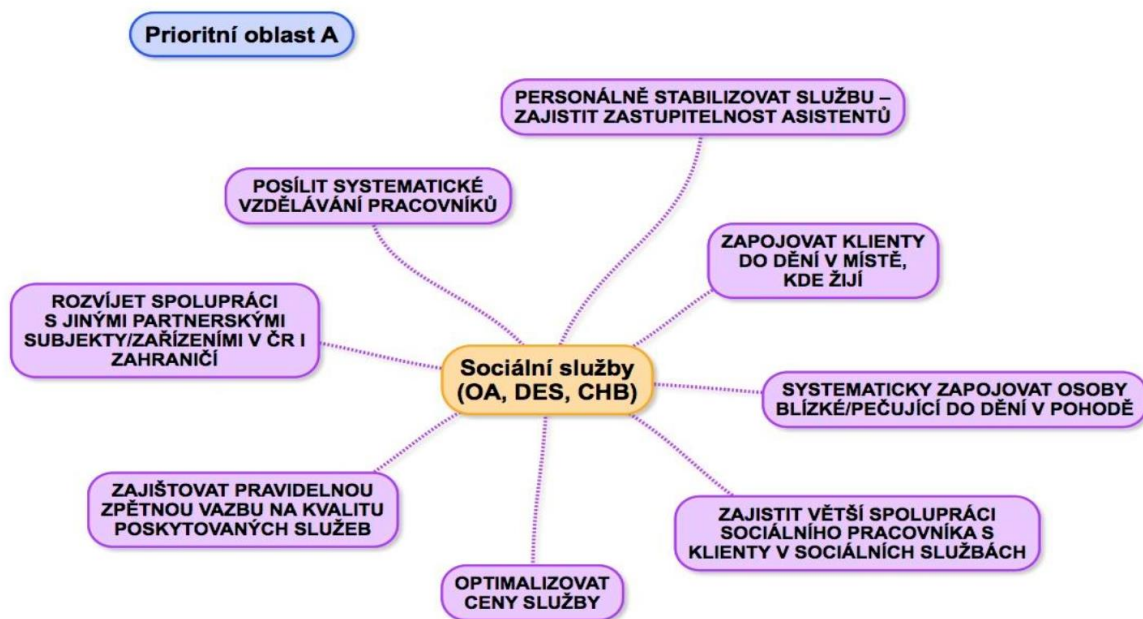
Prioritní oblast A

PERSONÁLNĚ STABILIZOVAT SLUŽBU – ZAJISTIT ZASTUPITELNOST ASISTENTŮ

POSÍLIT SYSTEMATICKÉ VZDĚLÁVÁNÍ PRACOVNÍKŮ

ZAPOJOVAT KLIENTY DO DĚNÍ V MÍSTĚ, KDE ŽIJÍ

ROZVÍJET SPOLUPRÁCI S JINÝMI PARTNERSKÝMI SUBJEKTY/ZAŘÍZENÍMI V ČR I ZAHRANIČÍ

Sociální služby (OA, DES, CHB)

SYSTEMATICKY ZAPOJOVAT OSOBY BLÍZKÉ/PEČUJÍCÍ DO DĚNÍ V POHODĚ

ZAJIŠTOVAT PRAVIDELNOU ZPĚTNOU VAZBU NA KVALITU POSKYTOVANÝCH SLUŽEB

ZAJISTIT VĚTŠÍ SPOLUPRÁCI SOCIÁLNÍHO PRACOVNÍKA S KLIENTY V SOCIÁLNÍCH SLUŽBÁCH

OPTIMALIZOVAT CENY SLUŽBY